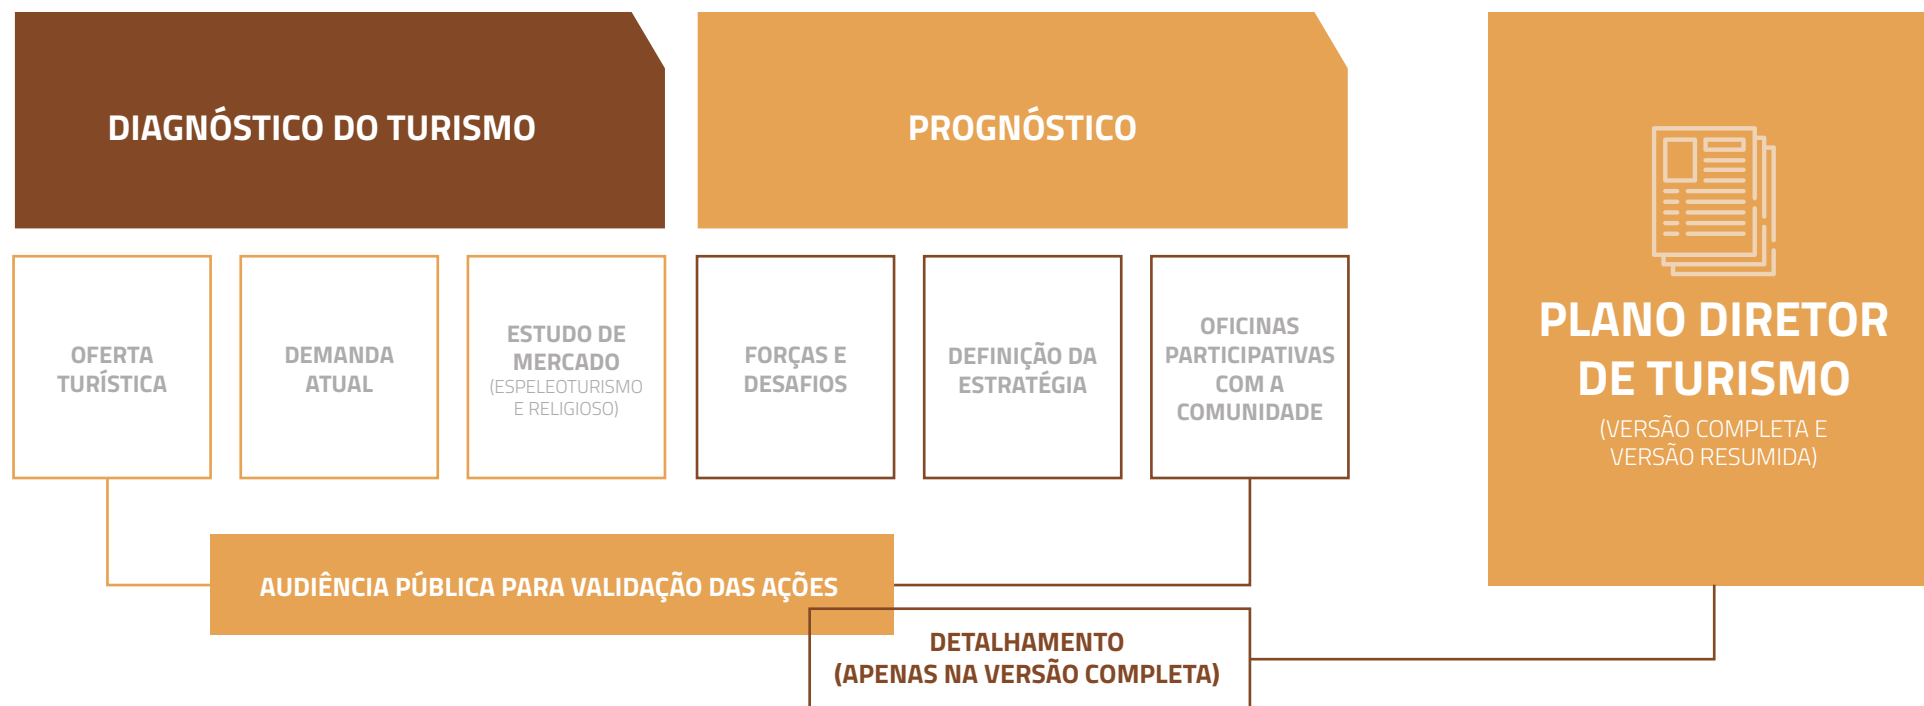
DIAGNÓSTICO DO TURISMO

PROGNÓSTICO

PLANO DIRETOR DE TURISMO
(VERSÃO COMPLETA E VERSÃO RESUMIDA)

OFERTA TURÍSTICA

DEMANDA ATUAL

ESTUDO DE MERCADO
(ESPELEOTURISMO E RELIGIOSO)

FORÇAS E DESAFIOS

DEFINIÇÃO DA ESTRATÉGIA

OFICINAS PARTICIPATIVAS COM A COMUNIDADE

AUDIÊNCIA PÚBLICA PARA VALIDAÇÃO DAS AÇÕES

DETALHAMENTO
(APENAS NA VERSÃO COMPLETA)